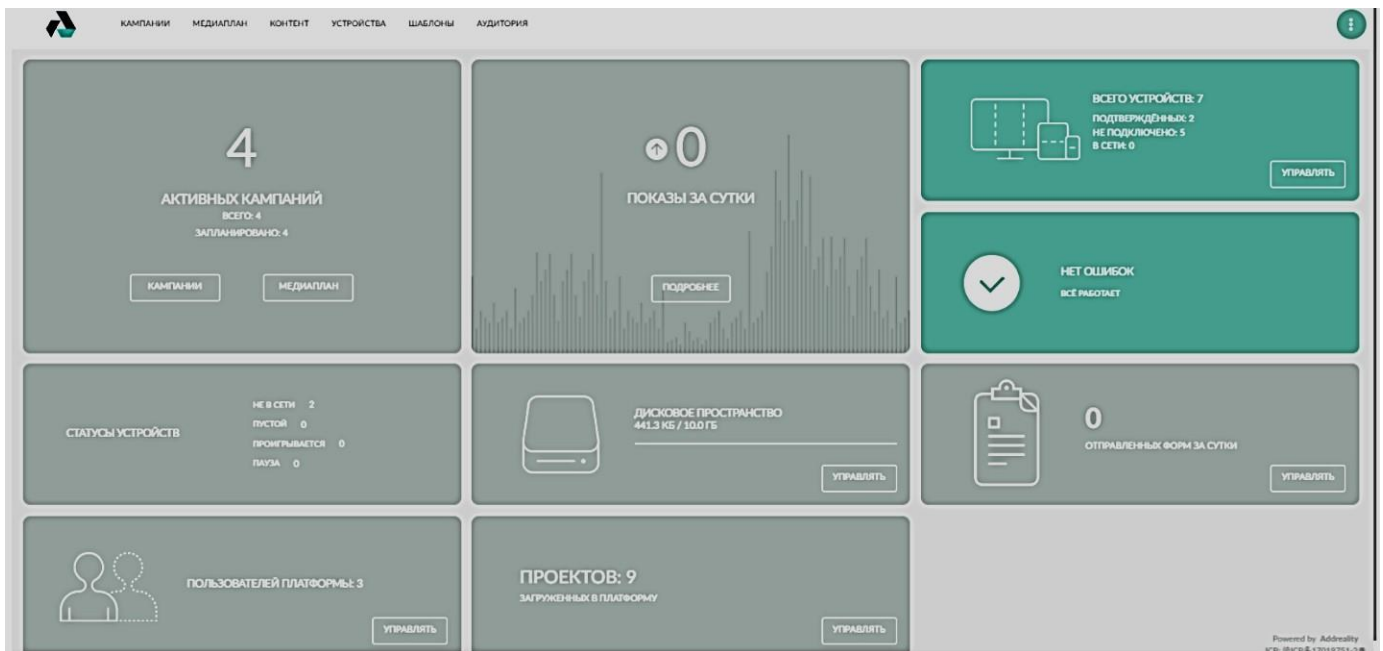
КАМПАНИИ МЕДИАПЛАН КОНТЕНТ УСТРОЙСТВА ШАБЛОНЫ АУДИТОРИЯ

4
АКТИВНЫХ КАМПАНИЙ
ВСЕГО: 4
ЗАПЛАНИРОВАНО: 4
КАМПАНИИ
МЕДИАПЛАН

0
ПОКАЗЫ ЗА СУТКИ
ПОДРОБНЕЕ

ВСЕГО УСТРОЙСТВ: 7
ПОДТВЕРЖДЁННЫХ: 2
НЕ ПОДКЛЮЧЕНО: 5
В СЕТИ: 0
УПРАВЛЯТЬ

НЕТ ОШИБОК
ВСЁ РАБОТАЕТ

СТАТУСЫ УСТРОЙСТВ
НЕ В СЕТИ 2
ПУСТОЙ 0
ПРОИГРЫВАЕТСЯ 0
ПАУЗА 0

ДИСКОВОЕ ПРОСТРАНСТВО
441.3 КБ / 10.0 ГБ
УПРАВЛЯТЬ

0
ОТПРАВЛЕННЫХ ФОРМ ЗА СУТКИ
УПРАВЛЯТЬ

ПОЛЬЗОВАТЕЛЕЙ ПЛАТФОРМЫ: 3
УПРАВЛЯТЬ

ПРОЕКТОВ: 9
ЗАГРУЖЕННЫХ В ПЛАТФОРМУ
УПРАВЛЯТЬ

Powered by Addreality
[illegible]